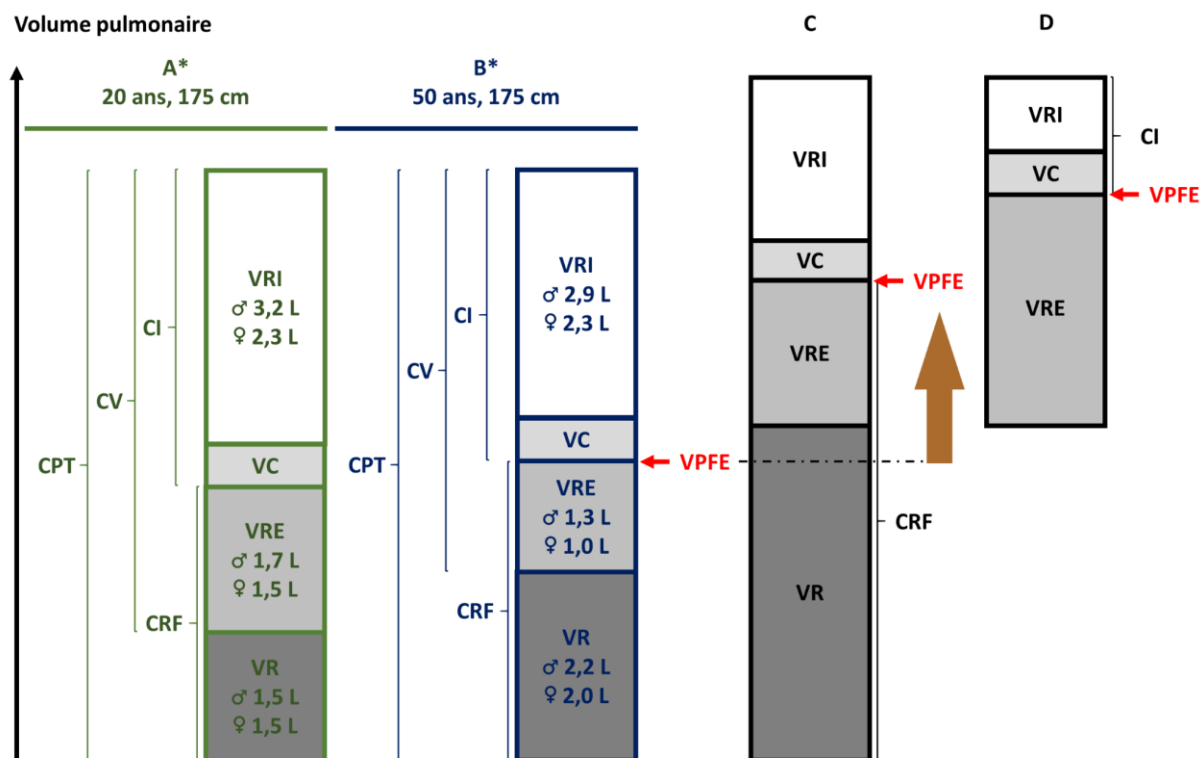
Volume pulmonaire

A*
20 ans, 175 cm

CPT
CV
CI
CRF

VRI
♂ 3,2 L
♀ 2,3 L

VC

VRE
♂ 1,7 L
♀ 1,5 L

VR
♂ 1,5 L
♀ 1,5 L

B*
50 ans, 175 cm

CPT
CV
CI
CRF

VRI
♂ 2,9 L
♀ 2,3 L

VC

VRE
♂ 1,3 L
♀ 1,0 L

VR
♂ 2,2 L
♀ 2,0 L

VPFE

C

VRI

VC

VPFE

VRE

VR

CRF

D

VRI

CI

VC

VPFE

VRE